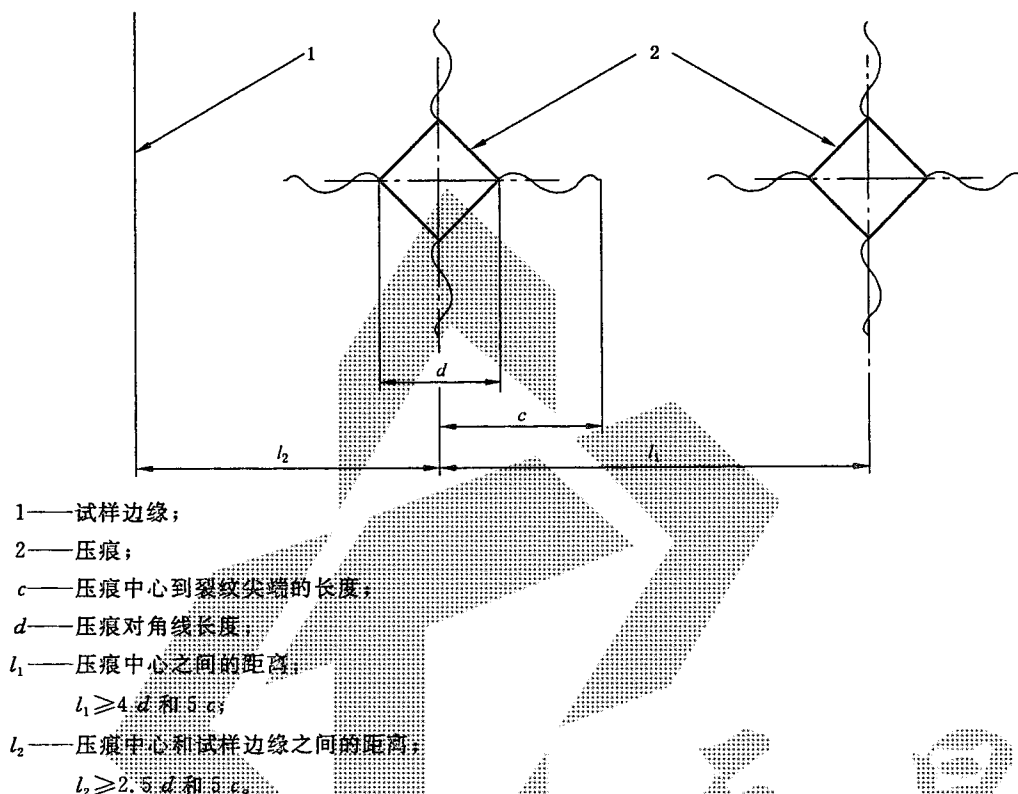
1

2

$d$

$c$

$l_2$

$l_1$

1——试样边缘；

2——压痕；

$c$——压痕中心到裂纹尖端的长度；

$d$——压痕对角线长度；

$l_1$——压痕中心之间的距离；

$l_1 \geqslant 4\ d$ 和 $5\ c$；

$l_2$——压痕中心和试样边缘之间的距离；

$l_2 \geqslant 2.5\ d$ 和 $5\ c$。